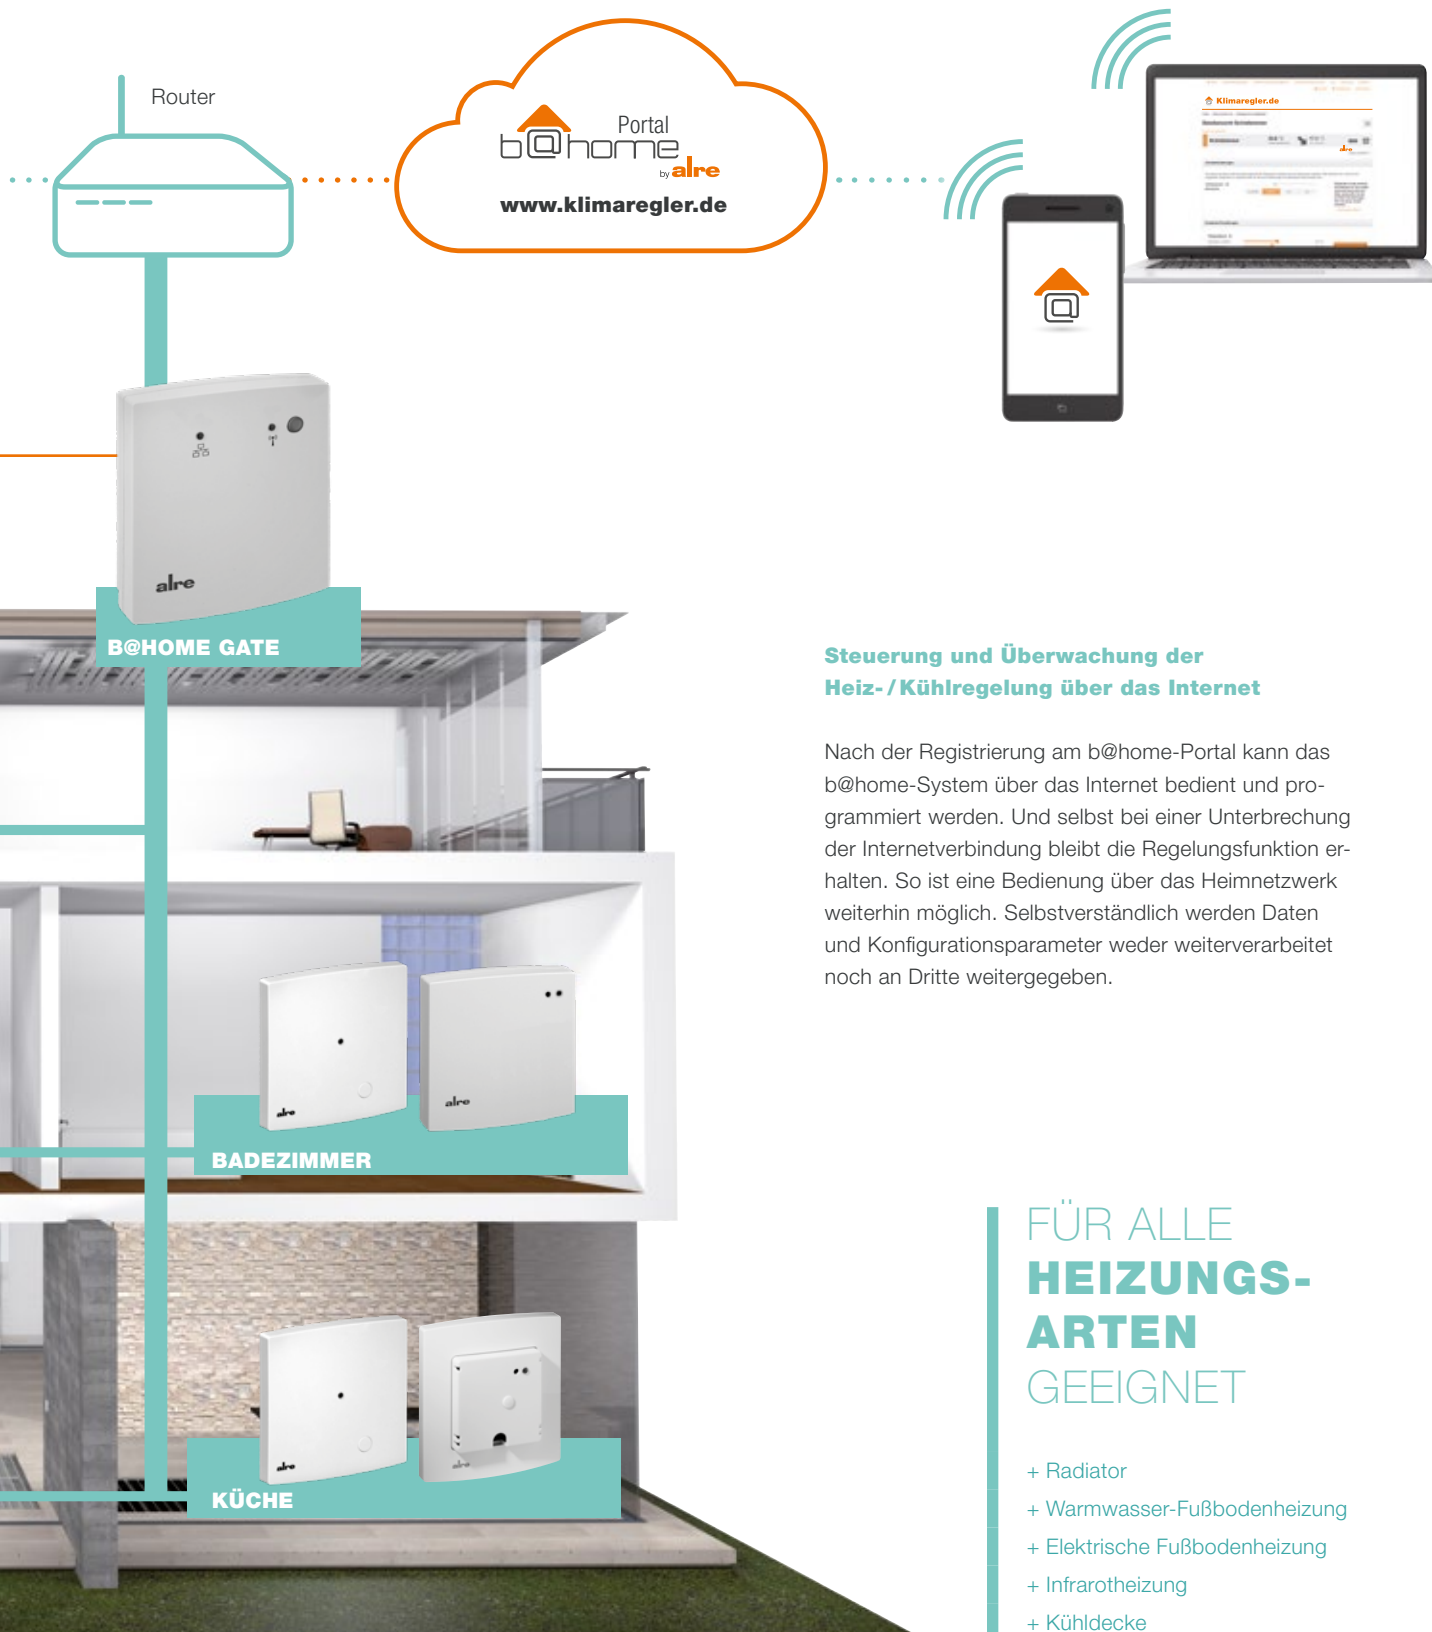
Router

Portal
b@home
by alre
www.klimaregler.de

Klimaregler.de

alre

B@HOME GATE

Steuerung und Überwachung der Heiz- / Kühlregelung über das Internet

Nach der Registrierung am b@home-Portal kann das b@home-System über das Internet bedient und programmiert werden. Und selbst bei einer Unterbrechung der Internetverbindung bleibt die Regelungsfunktion erhalten. So ist eine Bedienung über das Heimnetzwerk weiterhin möglich. Selbstverständlich werden Daten und Konfigurationsparameter weder weiterverarbeitet noch an Dritte weitergegeben.

alre
alre
BADEZIMMER

FÜR ALLE
HEIZUNGS-
ARTEN
GEEIGNET

alre
alre
KÜCHE

+ Radiator
+ Warmwasser-Fußbodenheizung
+ Elektrische Fußbodenheizung
+ Infrarotheizung
+ Kühldecke